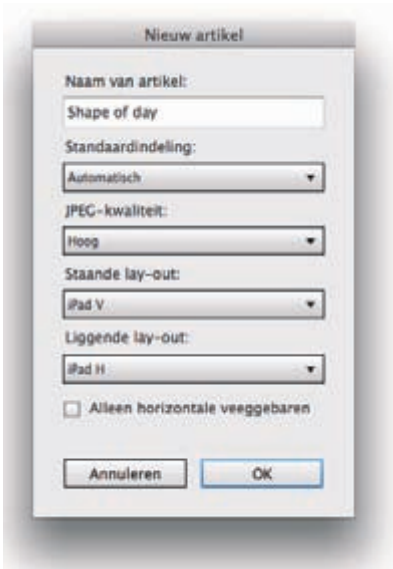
Nieuw artikel

Naam van artikel:

Shape of day

Standaardindeling:

Automatisch

JPEG-kwaliteit:

Hoog

Staande lay-out:

iPad V

Liggende lay-out:

iPad H

Alleen horizontale veeggebaren

Annuleren

OK